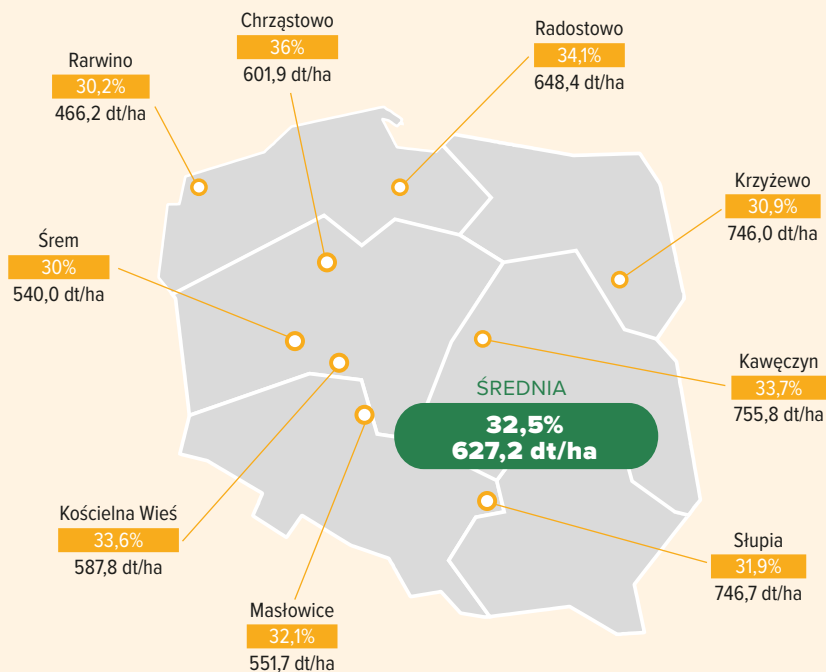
Chrząstowo
36%
601,9 dt/ha

Radostowo
34,1%
648,4 dt/ha

Rarwino
30,2%
466,2 dt/ha

Krzyżewo
30,9%
746,0 dt/ha

Śrem
30%
540,0 dt/ha

Kawęczyn
33,7%
755,8 dt/ha

ŚREDNIA
32,5%
627,2 dt/ha

Kościelna Wieś
33,6%
587,8 dt/ha

Słupia
31,9%
746,7 dt/ha

Masłowice
32,1%
551,7 dt/ha